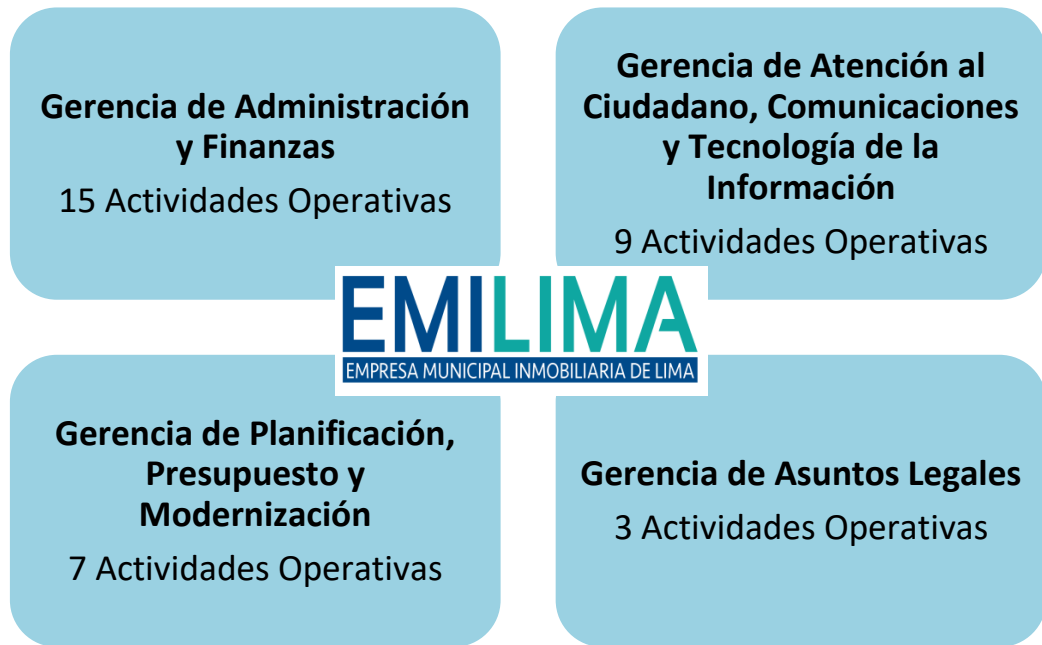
Gerencia de Administración y Finanzas
15 Actividades Operativas

Gerencia de Atención al Ciudadano, Comunicaciones y Tecnología de la Información
9 Actividades Operativas

EMILIMA
EMPRESA MUNICIPAL INMOBILIARIA DE LIMA

Gerencia de Planificación, Presupuesto y Modernización
7 Actividades Operativas

Gerencia de Asuntos Legales
3 Actividades Operativas